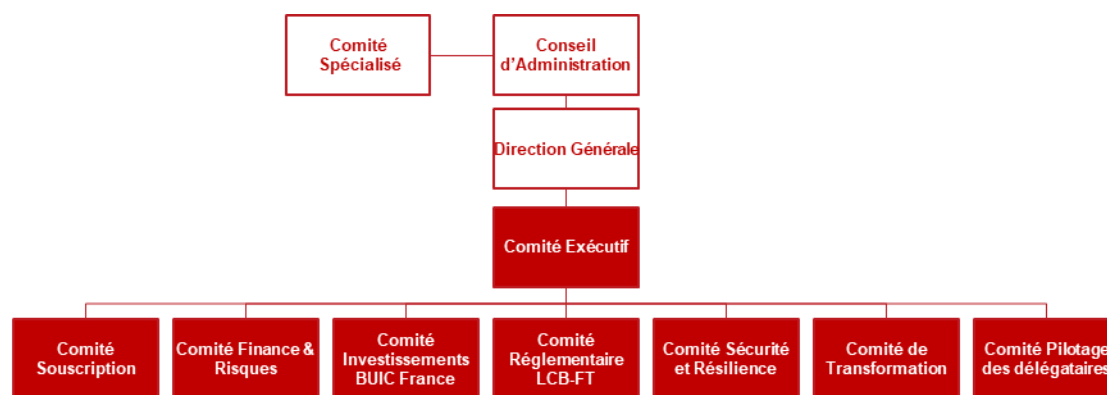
Comité Spécialisé

Conseil d'Administration

Direction Générale

Comité Exécutif

Comité Souscription

Comité Finance & Risques

Comité Investissements BUIC France

Comité Réglementaire LCB-FT

Comité Sécurité et Résilience

Comité de Transformation

Comité Pilotage des délégataires